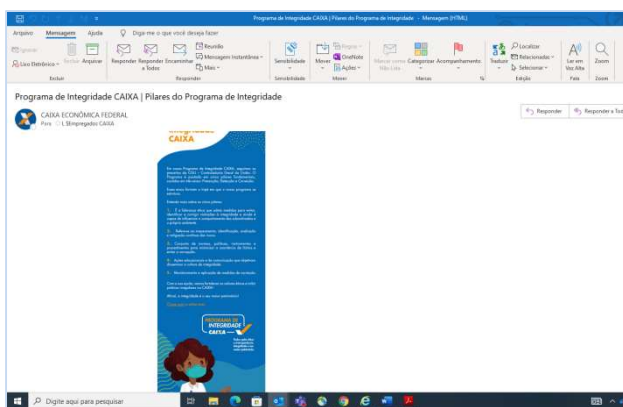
Programa de Integridade CAIXA | Pilares do Programa de Integridade - Mensagem (HTML)

Arquivo Mensagem Ajuda Diga-me o que você deseja fazer

Ignorar Lixo Eletrônico Excluir Arquivar Excluir

Responder Responder a Todos Encaminhar Reunião Mensagem Instantânea Mais Responder

Sensibilidade Sensibilidade

Mover Regras OneNote Ações Mover

Marcar como Não Lida Categorizar Acompanhamento Marcas

Traduzir Localizar Relacionadas Selecionar Edição

Ler em Voz Alta Fala

Zoom Zoom

Programa de Integridade CAIXA | Pilares do Programa de Integridade

CAIXA ECONÔMICA FEDERAL
Para L.Empregados CAIXA

Responder Responder a Tod

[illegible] CAIXA

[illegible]

PROGRAMA DE INTEGRIDADE CAIXA

Digite aqui para pesquisar